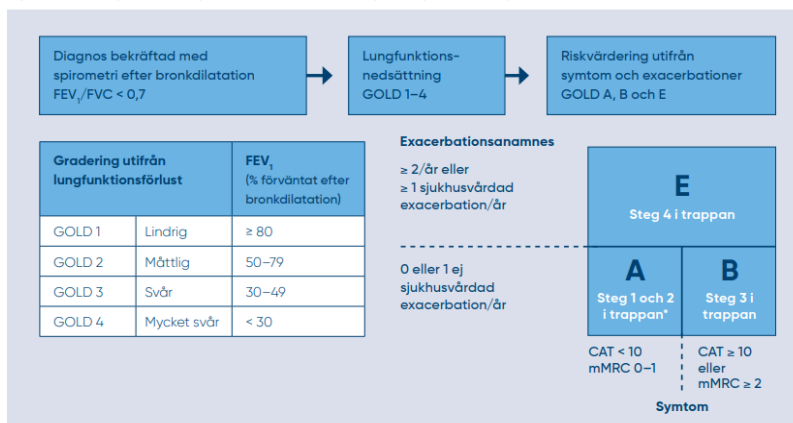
Diagnos bekräftad med spirometri efter bronkdilatation $FEV_1$/FVC < 0,7

Lungfunktionsnedsättning GOLD 1–4

Riskvärdering utifrån symtom och exacerbationer GOLD A, B och E

| Gradering utifrån lungfunktionsförlust | | $FEV_1$ (% förväntat efter bronkdilatation) |
|---|---|---|
| GOLD 1 | Lindrig | ≥ 80 |
| GOLD 2 | Måttlig | 50–79 |
| GOLD 3 | Svår | 30–49 |
| GOLD 4 | Mycket svår | < 30 |

Exacerbationsanamnes

≥ 2/år eller ≥ 1 sjukhusvårdad exacerbation/år

E
Steg 4 i trappan

0 eller 1 ej sjukhusvårdad exacerbation/år

A
Steg 1 och 2 i trappan*

B
Steg 3 i trappan

CAT < 10
mMRC 0–1

CAT ≥ 10 eller mMRC ≥ 2

Symtom